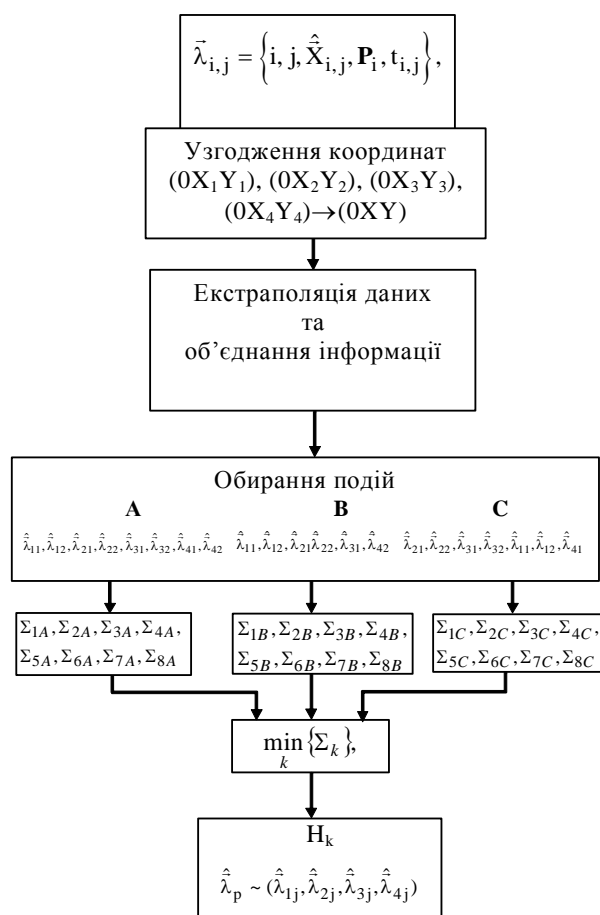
$\vec{\lambda}_{i,j} = \left\{ i, j, \hat{\tilde{X}}_{i,j}, \mathbf{P}_i, t_{i,j} \right\}$,

Узгодження координат $(0X_1Y_1)$, $(0X_2Y_2)$, $(0X_3Y_3)$, $(0X_4Y_4) \rightarrow (0XY)$

Екстраполяція даних та об'єднання інформації

Обирання подій

**A**

$\hat{\tilde{\lambda}}_{11}, \hat{\tilde{\lambda}}_{12}, \hat{\tilde{\lambda}}_{21}, \hat{\tilde{\lambda}}_{22}, \hat{\tilde{\lambda}}_{31}, \hat{\tilde{\lambda}}_{32}, \hat{\tilde{\lambda}}_{41}, \hat{\tilde{\lambda}}_{42}$

**B**

$\hat{\tilde{\lambda}}_{11}, \hat{\tilde{\lambda}}_{12}, \hat{\tilde{\lambda}}_{21} \hat{\tilde{\lambda}}_{22}, \hat{\tilde{\lambda}}_{31}, \hat{\tilde{\lambda}}_{42}$

**C**

$\hat{\tilde{\lambda}}_{21}, \hat{\tilde{\lambda}}_{22}, \hat{\tilde{\lambda}}_{31}, \hat{\tilde{\lambda}}_{32}, \hat{\tilde{\lambda}}_{11}, \hat{\tilde{\lambda}}_{12}, \hat{\tilde{\lambda}}_{41}$

$\Sigma_{1A}, \Sigma_{2A}, \Sigma_{3A}, \Sigma_{4A}, \Sigma_{5A}, \Sigma_{6A}, \Sigma_{7A}, \Sigma_{8A}$

$\Sigma_{1B}, \Sigma_{2B}, \Sigma_{3B}, \Sigma_{4B}, \Sigma_{5B}, \Sigma_{6B}, \Sigma_{7B}, \Sigma_{8B}$

$\Sigma_{1C}, \Sigma_{2C}, \Sigma_{3C}, \Sigma_{4C}, \Sigma_{5C}, \Sigma_{6C}, \Sigma_{7C}, \Sigma_{8C}$

$\min_{k} \{ \Sigma_k \}$,

$H_k$

$\hat{\tilde{\lambda}}_p \sim (\hat{\tilde{\lambda}}_{1j}, \hat{\tilde{\lambda}}_{2j}, \hat{\tilde{\lambda}}_{3j}, \hat{\tilde{\lambda}}_{4j})$